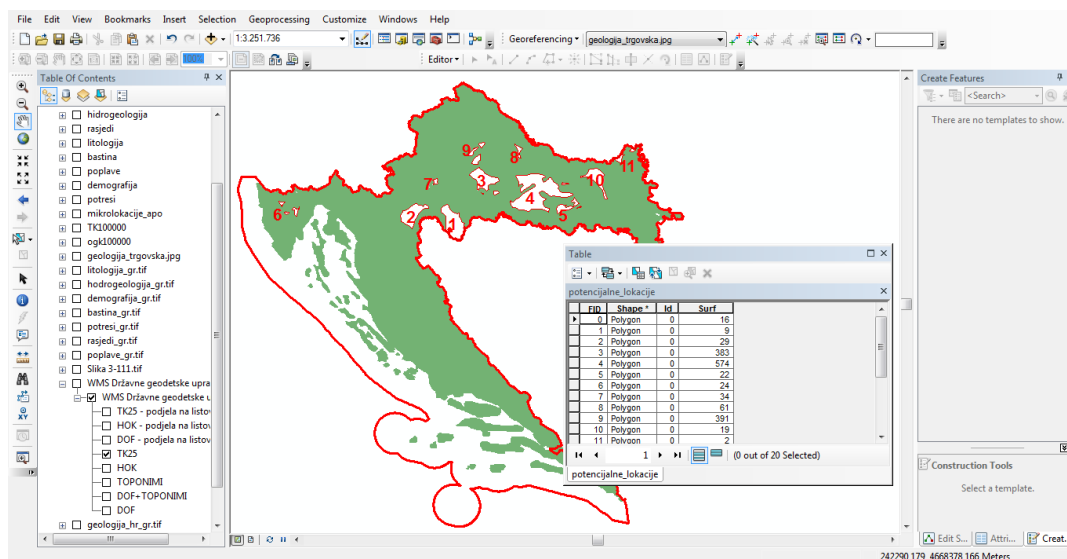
File Edit View Bookmarks Insert Selection Geoprocessing Customize Windows Help

1:3.251.736

Georeferencing ▾ geologija_trgovska.jpg

Editor ▾

Table Of Contents

hidrogeologija
rasjedi
litologija
bastina
poplave
demografija
potresi
mikrolokacije_apo
TK100000
ogk100000
geologija_trgovska.jpg
litologija_gr.tif
hodrogeologija_gr.tif
demografija_gr.tif
bastina_gr.tif
potresi_gr.tif
rasjedi_gr.tif
poplave_gr.tif
Slika 3-111.tif
WMS Državne geodetske upra
WMS Državne geodetske u
TK25 - podjela na listov
HOK - podjela na listov
DOF - podjela na listov
TK25
HOK
TOPONIMI
DOF+TOPONIMI
DOF
geologija_hr_gr.tif

9 8 11 7 3 10 4 6 2 1 5

Table

potencijalne_lokacije

| FID | Shape * | Id | Surf |
|---|---|---|---|
| 0 | Polygon | 0 | 16 |
| 1 | Polygon | 0 | 9 |
| 2 | Polygon | 0 | 29 |
| 3 | Polygon | 0 | 383 |
| 4 | Polygon | 0 | 574 |
| 5 | Polygon | 0 | 22 |
| 6 | Polygon | 0 | 24 |
| 7 | Polygon | 0 | 34 |
| 8 | Polygon | 0 | 61 |
| 9 | Polygon | 0 | 391 |
| 10 | Polygon | 0 | 19 |
| 11 | Polygon | 0 | 2 |

1 (0 out of 20 Selected)

potencijalne_lokacije

Create Features

<Search>

There are no templates to show.

Construction Tools

Select a template.

Edit S... Attri... Creat...

242290.179 4668378.166 Meters